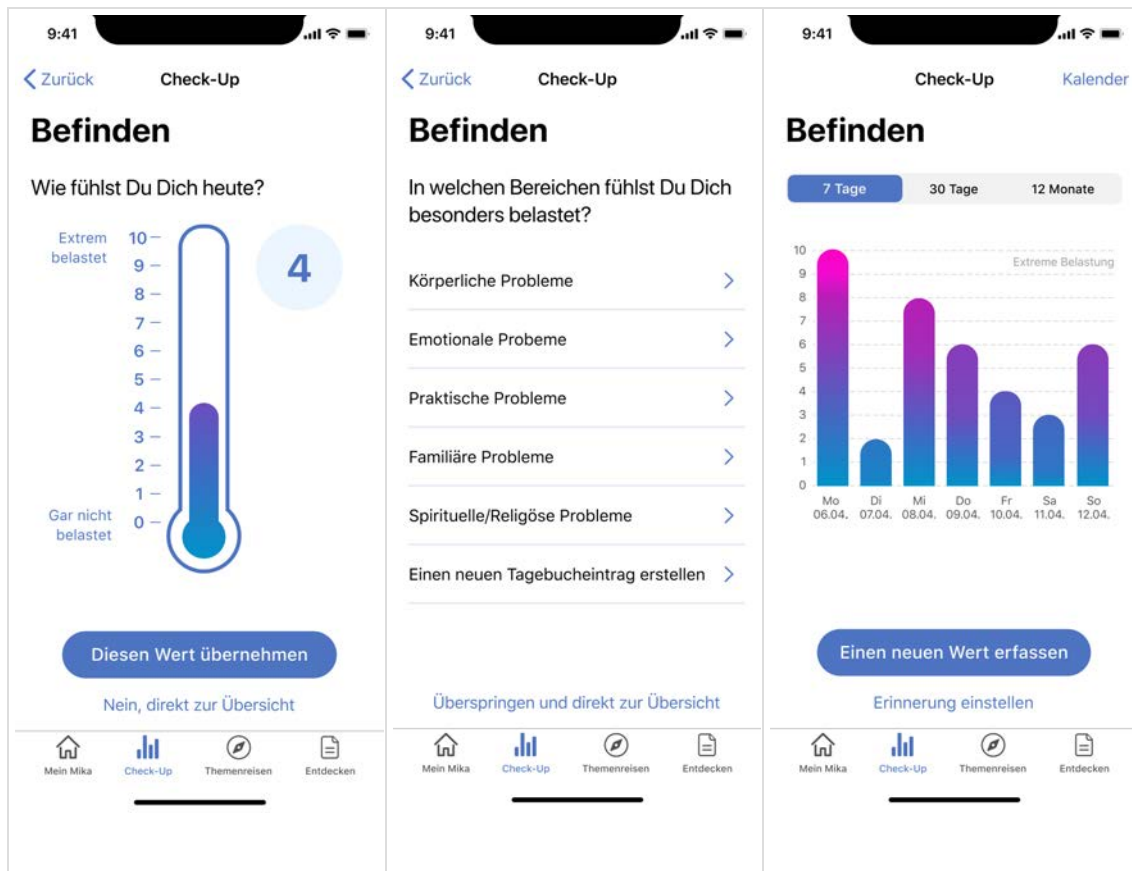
9:41

< Zurück Check-Up

Befinden

Wie fühlst Du Dich heute?

Extrem belastet

10
9
8
7
6
5
4
3
2
1
0

Gar nicht belastet

4

Diesen Wert übernehmen

Nein, direkt zur Übersicht

Mein Mika Check-Up Themenreisen Entdecken

9:41

< Zurück Check-Up

Befinden

In welchen Bereichen fühlst Du Dich besonders belastet?

Körperliche Probleme >

Emotionale Probeme >

Praktische Probleme >

Familiäre Probleme >

Spirituelle/Religöse Probleme >

Einen neuen Tagebucheintrag erstellen >

Überspringen und direkt zur Übersicht

Mein Mika Check-Up Themenreisen Entdecken

9:41

Check-Up Kalender

Befinden

7 Tage 30 Tage 12 Monate

10
9
8
7
6
5
4
3
2
1
0

Extreme Belastung

Mo 06.04. Di 07.04. Mi 08.04. Do 09.04. Fr 10.04. Sa 11.04. So 12.04.

Einen neuen Wert erfassen

Erinnerung einstellen

Mein Mika Check-Up Themenreisen Entdecken